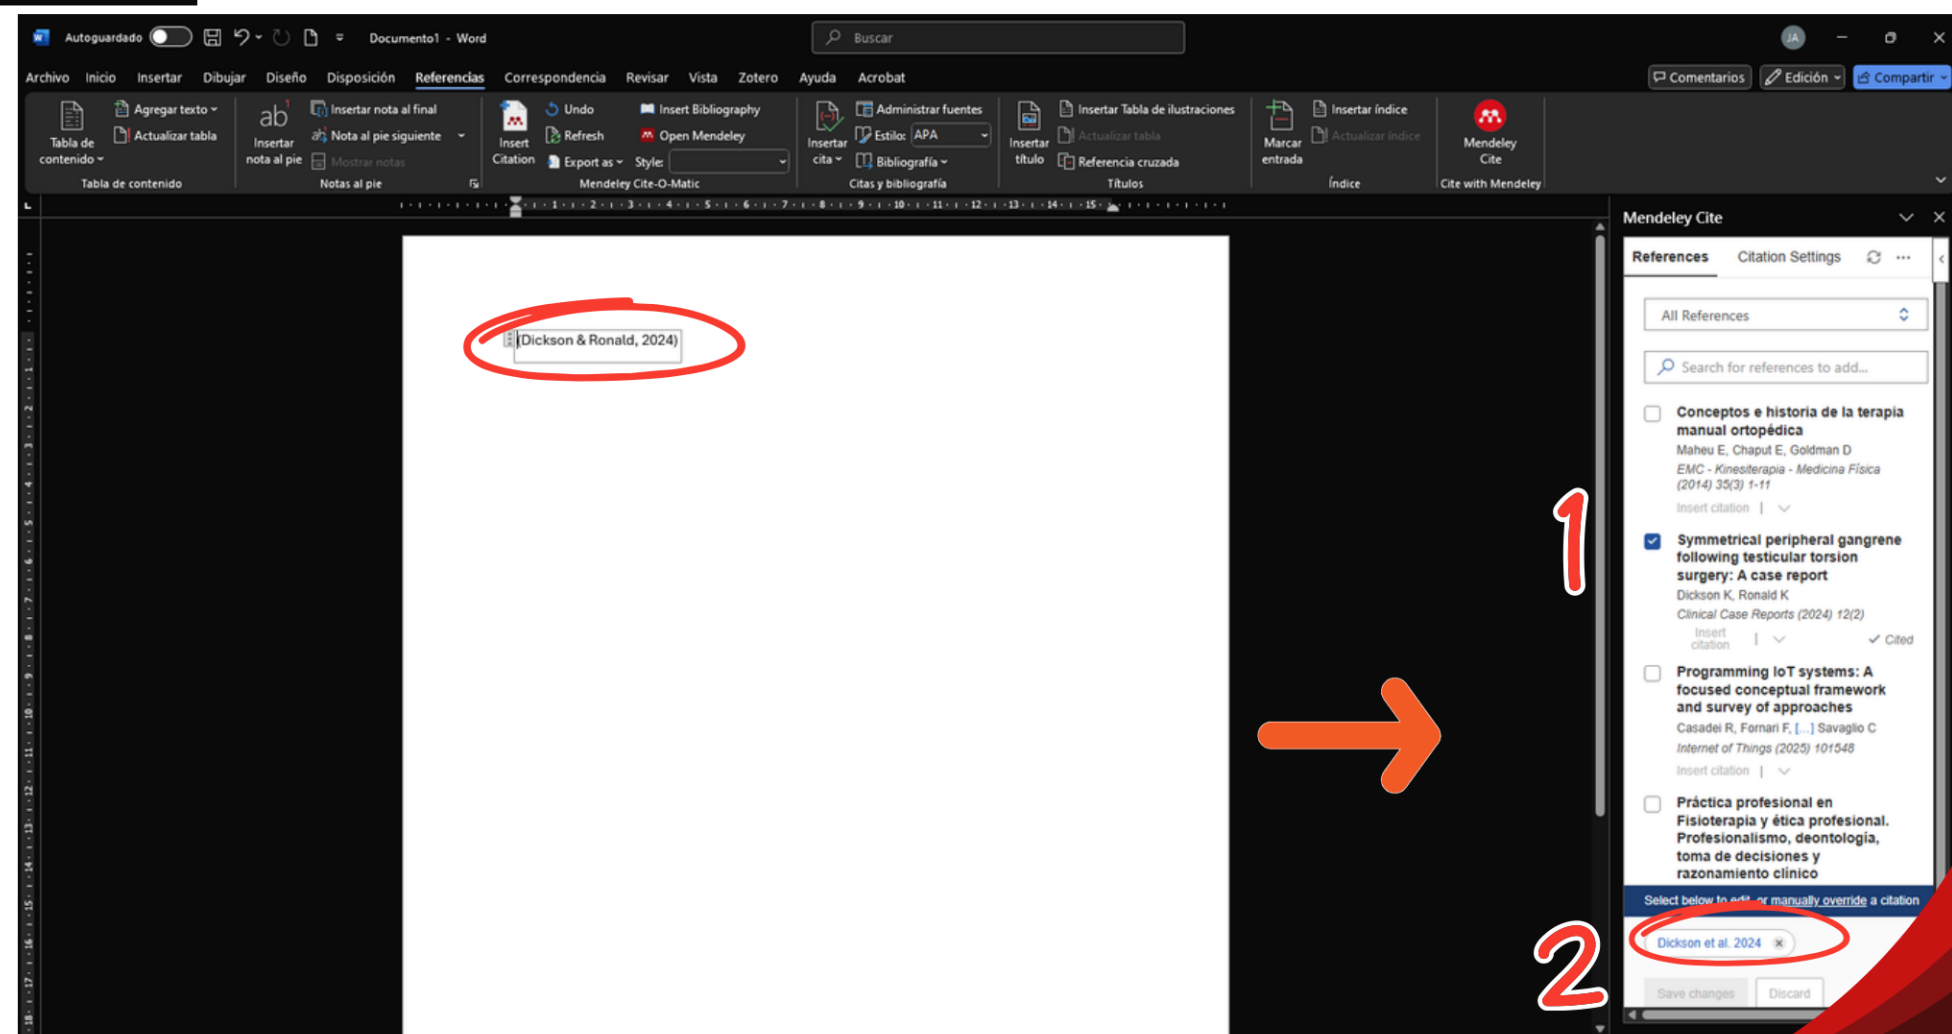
Autoguardado Documento1 - Word Buscar

Archivo Inicio Insertar Dibujar Diseño Disposición Referencias Correspondencia Revisar Vista Zotero Ayuda Acrobat

Comentarios Edición Compartir

Tabla de contenido Agregar texto Actualizar tabla Tabla de contenido

Insertar nota al pie Insertar nota al final Nota al pie siguiente Mostrar notas Notas al pie

Insert Citation Undo Refresh Export as Insert Bibliography Open Mendeley Style: Mendeley Cite-O-Matic

Insertar cita Administrar fuentes Estilo: APA Bibliografía Citas y bibliografía

Insertar título Insertar Tabla de ilustraciones Actualizar tabla Referencia cruzada Títulos

Marcar entrada Insertar índice Actualizar índice Índice

Mendeley Cite Cite with Mendeley

(Dickson & Ronald, 2024)

Mendeley Cite

References Citation Settings

All References

Search for references to add...

Conceptos e historia de la terapia manual ortopédica
Maheu E, Chaput E, Goldman D
EMC - Kinesiterapia - Medicina Física (2014) 35(3) 1-11
Insert citation

Symmetrical peripheral gangrene following testicular torsion surgery: A case report
Dickson K, Ronald K
Clinical Case Reports (2024) 12(2)
Insert citation Cited

Programming IoT systems: A focused conceptual framework and survey of approaches
Casadei R, Fornari F, [...] Savaglio C
Internet of Things (2025) 101548
Insert citation

Práctica profesional en Fisioterapia y ética profesional. Profesionalismo, deontología, toma de decisiones y razonamiento clínico

Select below to edit, or manually override a citation

Dickson et al. 2024

Save changes Discard

1

2